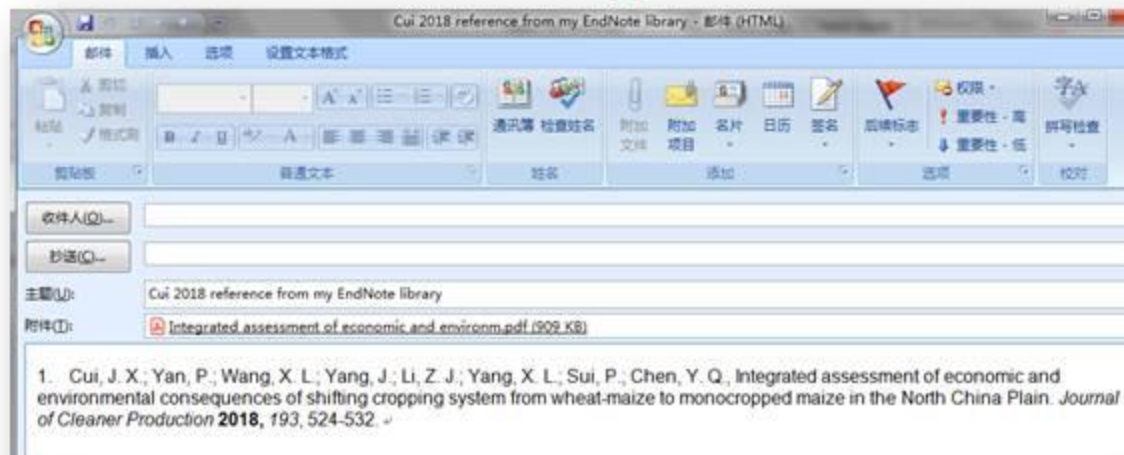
Cui 2018 reference from my EndNote library - 邮件 (HTML)

邮件 插入 选项 设置文本格式

剪切
复制
粘贴 格式刷
剪贴板

普通文本

通讯簿 检查姓名
姓名

附加文件 附加项目 名片 日历 签名
添加

后续标志 权限 重要性 - 高 重要性 - 低
选项

拼写检查
校对

收件人(O)...
抄送(C)...
主题(U): Cui 2018 reference from my EndNote library
附件(T): Integrated assessment of economic and environm.pdf (909 KB)

1. Cui, J. X.; Yan, P.; Wang, X. L.; Yang, J.; Li, Z. J.; Yang, X. L.; Sui, P.; Chen, Y. Q., Integrated assessment of economic and environmental consequences of shifting cropping system from wheat-maize to monocropped maize in the North China Plain. *Journal of Cleaner Production* **2018,** *193*, 524-532.